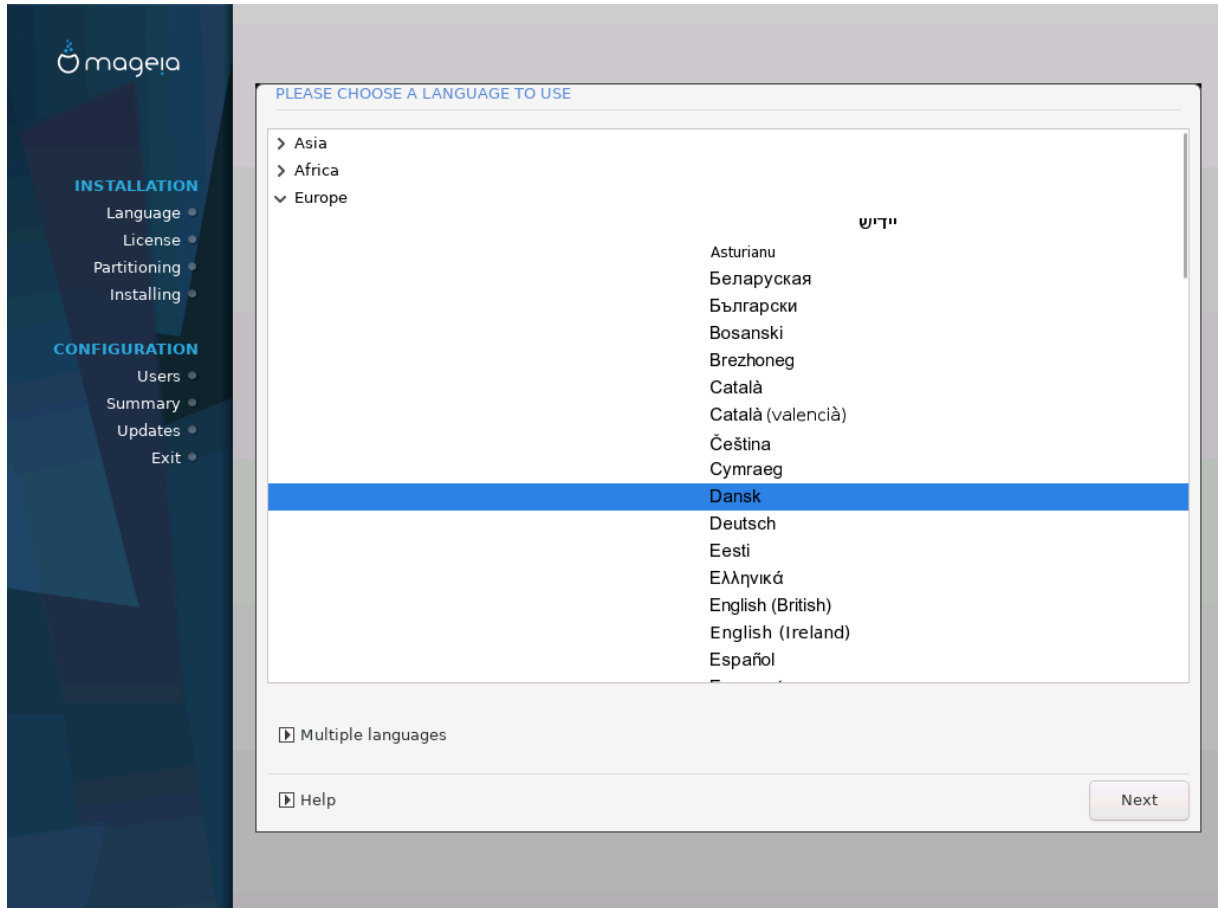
mageia

INSTALLATION
Language
License
Partitioning
Installing

CONFIGURATION
Users
Summary
Updates
Exit

PLEASE CHOOSE A LANGUAGE TO USE

> Asia
> Africa
⌄ Europe
ייִדיש
Asturianu
Беларуская
Български
Bosanski
Brezhoneg
Català
Català (valencià)
Čeština
Cymraeg
Dansk
Deutsch
Eesti
Ελληνικά
English (British)
English (Ireland)
Español
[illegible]

Multiple languages

Help

Next